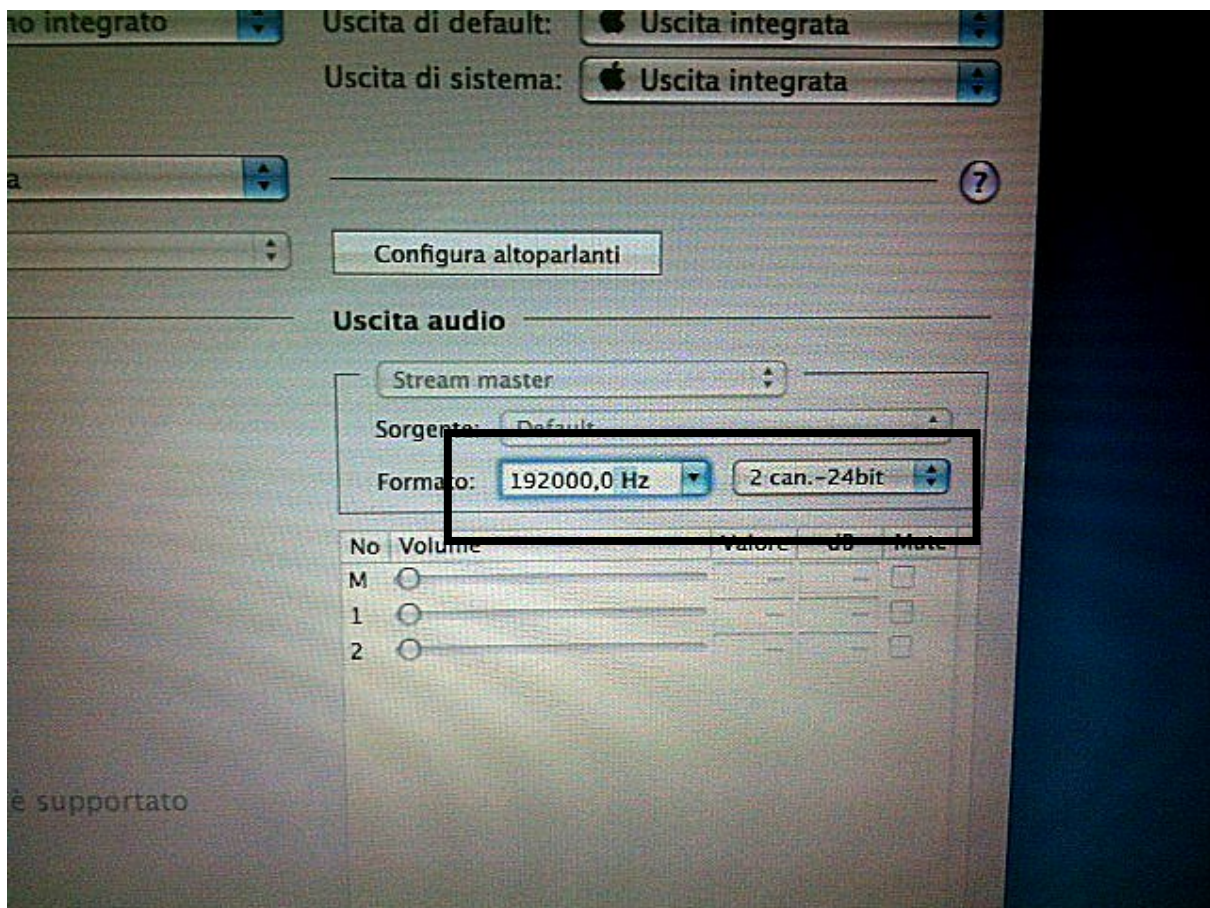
no integrato

Uscita di default: Uscita integrata

Uscita di sistema: Uscita integrata

a

?

Configura altoparlanti

Uscita audio

Stream master

Sorgente: Default

Formato: 192000,0 Hz 2 can.-24bit

| No | Volume | Valore | dB | Mute |
|---|---|---|---|---|
| M | | — | — | |
| 1 | | — | — | |
| 2 | | — | — | |

è supportato